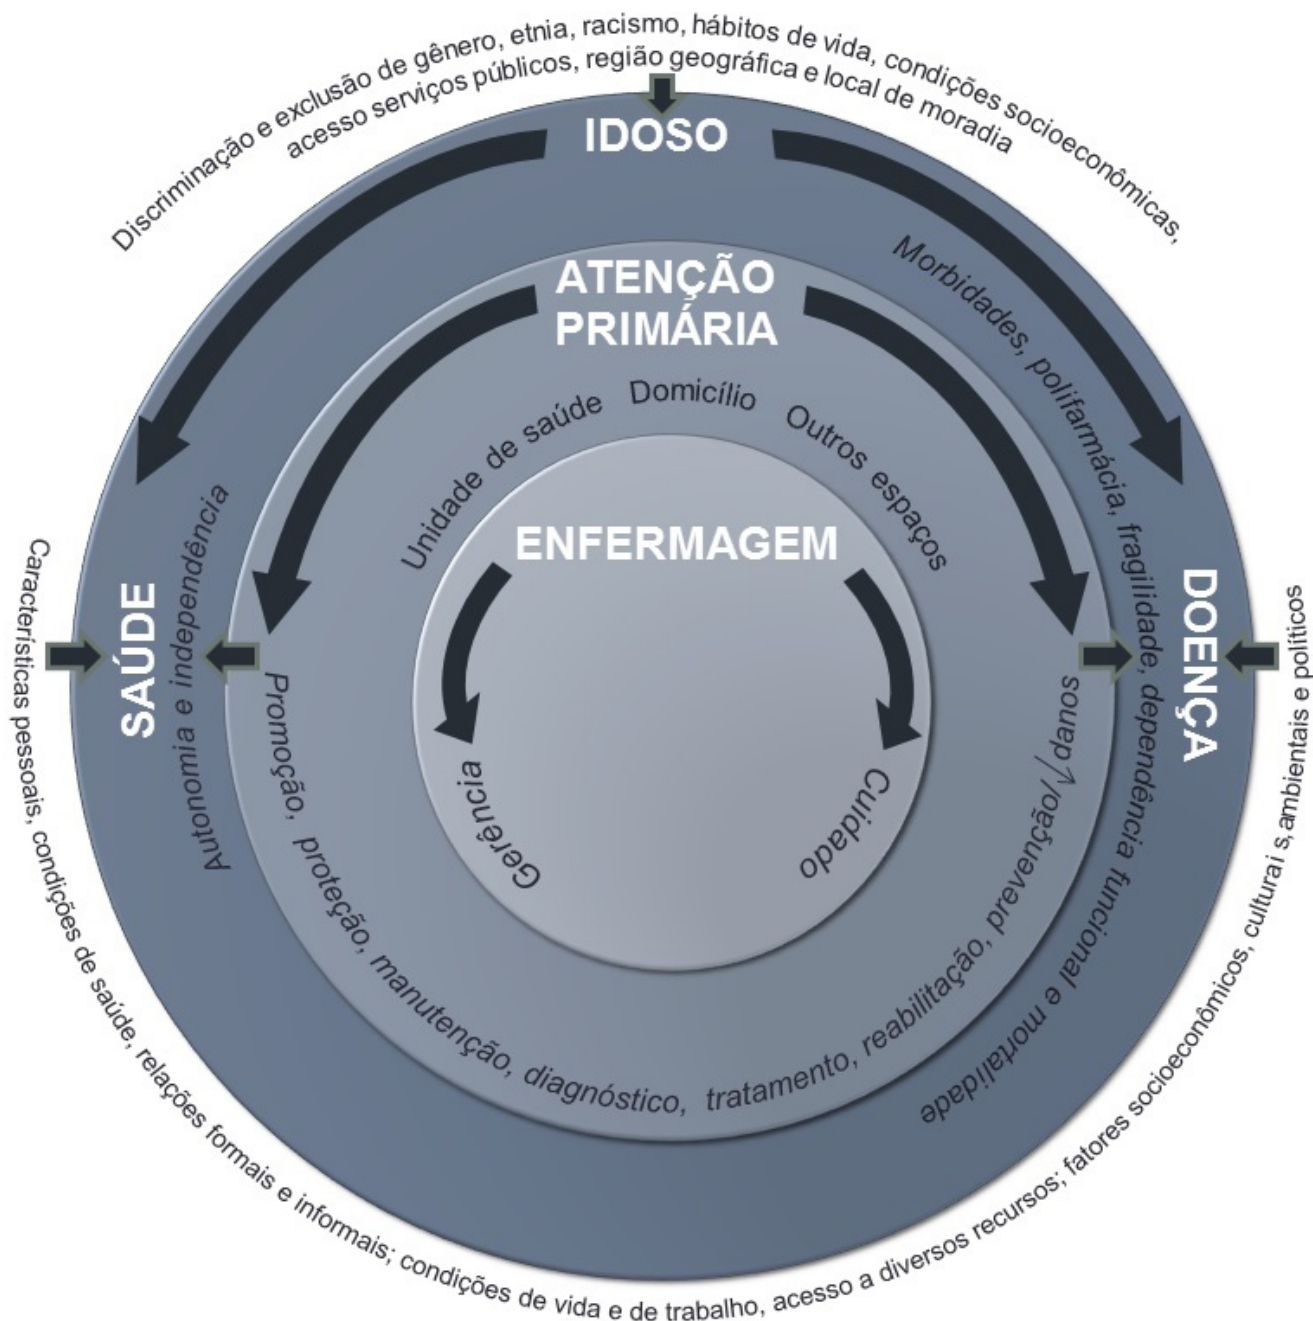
Discriminação e exclusão de gênero, etnia, racismo, hábitos de vida, condições socioeconômicas, acesso serviços públicos, região geográfica e local de moradia

IDOSO

ATENÇÃO PRIMÁRIA

Unidade de saúde Domicílio Outros espaços

ENFERMAGEM

Gerência

Cuidado

SAÚDE

Autonomia e independência

Promoção, proteção, manutenção, diagnóstico, tratamento, reabilitação, prevenção/ danos

Morbidades, polifarmácia, fragilidade, dependência funcional e mortalidade

DOENÇA

Características pessoais, condições de saúde, relações formais e informais; condições de vida e de trabalho, acesso a diversos recursos; fatores socioeconômicos, culturai s, ambientais e políticos